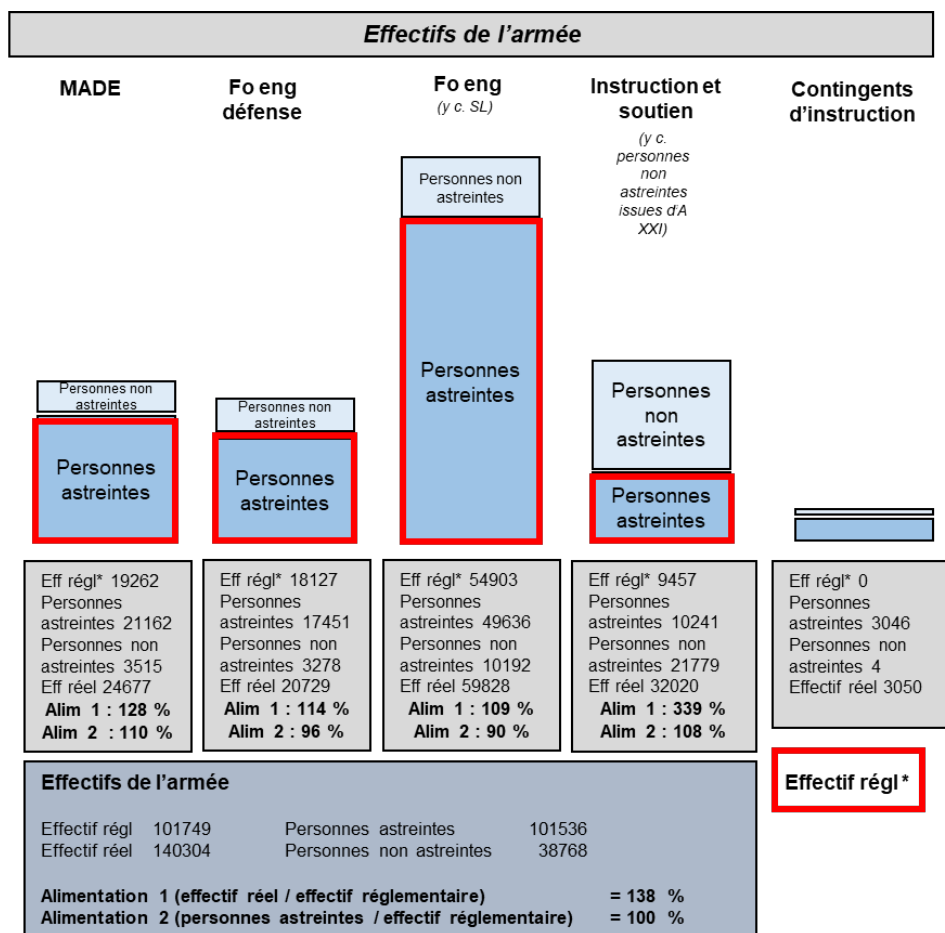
Effectifs de l'armée

MADE

Personnes non astreintes

Personnes astreintes

Eff régl* 19262
Personnes astreintes 21162
Personnes non astreintes 3515
Eff réel 24677
Alim 1 : 128 %
Alim 2 : 110 %

Fo eng défense

Personnes non astreintes

Personnes astreintes

Eff régl* 18127
Personnes astreintes 17451
Personnes non astreintes 3278
Eff réel 20729
Alim 1 : 114 %
Alim 2 : 96 %

Fo eng
(y c. SL)

Personnes non astreintes

Personnes astreintes

Eff régl* 54903
Personnes astreintes 49636
Personnes non astreintes 10192
Eff réel 59828
Alim 1 : 109 %
Alim 2 : 90 %

Instruction et soutien
(y c. personnes non astreintes issues d'A XXI)

Personnes non astreintes

Personnes astreintes

Eff régl* 9457
Personnes astreintes 10241
Personnes non astreintes 21779
Eff réel 32020
Alim 1 : 339 %
Alim 2 : 108 %

Contingents d'instruction

Eff régl* 0
Personnes astreintes 3046
Personnes non astreintes 4
Effectif réel 3050

Effectifs de l'armée

Effectif régl 101749
Effectif réel 140304
Personnes astreintes 101536
Personnes non astreintes 38768

Alimentation 1 (effectif réel / effectif réglementaire) = 138 %
Alimentation 2 (personnes astreintes / effectif réglementaire) = 100 %

Effectif régl *